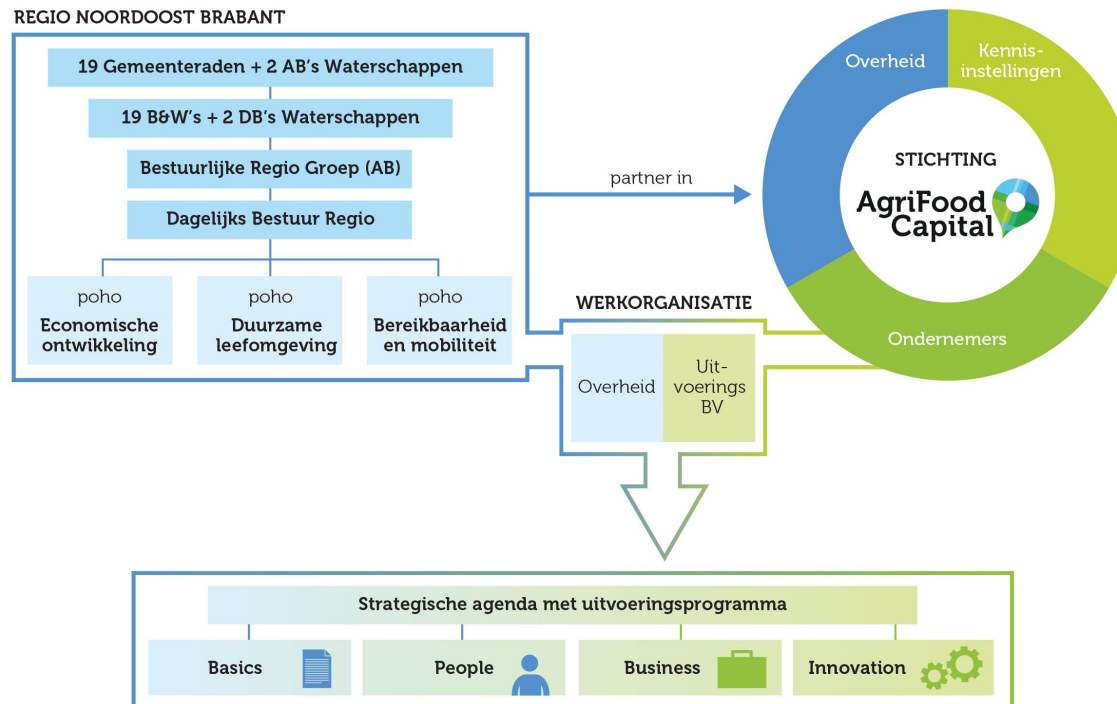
REGIO NOORDOOST BRABANT

19 Gemeenteraden + 2 AB's Waterschappen

19 B&W's + 2 DB's Waterschappen

Bestuurlijke Regio Groep (AB)

Dagelijks Bestuur Regio

poho
Economische ontwikkeling

poho
Duurzame leefomgeving

poho
Bereikbaarheid en mobiliteit

partner in

Overheid

Kennis-instellingen

STICHTING

AgriFood Capital

Ondernemers

WERKORGANISATIE

Overheid

Uit-voerings BV

Strategische agenda met uitvoeringsprogramma

Basics

People

Business

Innovation